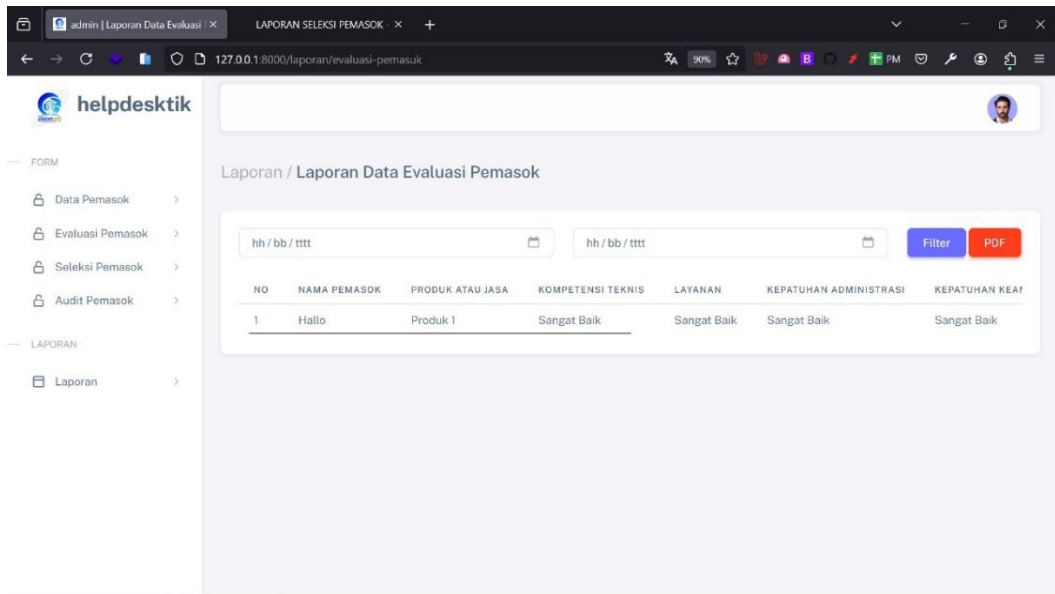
admin | Laporan Data Evaluasi | ×

LAPORAN SELEKSI PEMASOK - ×

+

127.0.0.1:8000/laporan/evaluasi-pemasok

90%

PM

helpdesktik

FORM

Data Pemasok

Evaluasi Pemasok

Seleksi Pemasok

Audit Pemasok

LAPORAN

Laporan

Laporan / Laporan Data Evaluasi Pemasok

hh / bb / tttt

hh / bb / tttt

Filter

PDF

| NO | NAMA PEMASOK | PRODUK ATAU JASA | KOMPETENSI TEKNIS | LAYANAN | KEPATUHAN ADMINISTRASI | KEPATUHAN KEA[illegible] |
|---|---|---|---|---|---|---|
| 1 | Hallo | Produk 1 | Sangat Baik | Sangat Baik | Sangat Baik | Sangat Baik |